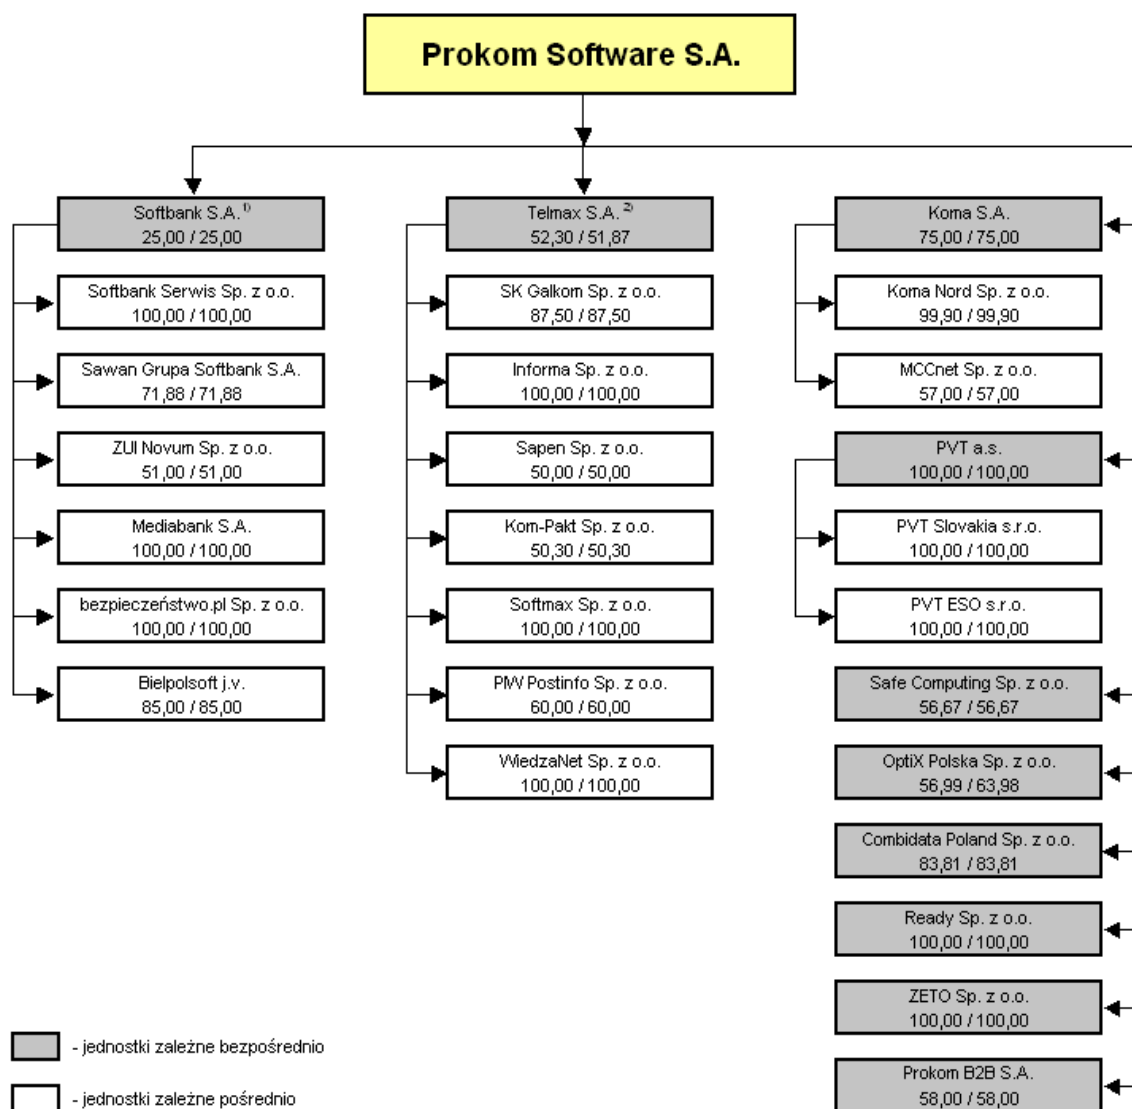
Prokom Software S.A.

Softbank S.A. $^{1)}$
25,00 / 25,00

Softbank Serwis Sp. z o.o.
100,00 / 100,00

Sawan Grupa Softbank S.A.
71,88 / 71,88

ZUI Novum Sp. z o.o.
51,00 / 51,00

Mediabank S.A.
100,00 / 100,00

bezpieczeństwo.pl Sp. z o.o.
100,00 / 100,00

Bielpolsoft j.v.
85,00 / 85,00

Telmax S.A. $^{2)}$
52,30 / 51,87

SK Galkom Sp. z o.o.
87,50 / 87,50

Informa Sp. z o.o.
100,00 / 100,00

Sapen Sp. z o.o.
50,00 / 50,00

Kom-Pakt Sp. z o.o.
50,30 / 50,30

Softmax Sp. z o.o.
100,00 / 100,00

PIW Postinfo Sp. z o.o.
60,00 / 60,00

WiedzaNet Sp. z o.o.
100,00 / 100,00

Koma S.A.
75,00 / 75,00

Koma Nord Sp. z o.o.
99,90 / 99,90

MCCnet Sp. z o.o.
57,00 / 57,00

PVT a.s.
100,00 / 100,00

PVT Slovakia s.r.o.
100,00 / 100,00

PVT ESO s.r.o.
100,00 / 100,00

Safe Computing Sp. z o.o.
56,67 / 56,67

OptiX Polska Sp. z o.o.
56,99 / 63,98

Combidata Poland Sp. z o.o.
83,81 / 83,81

Ready Sp. z o.o.
100,00 / 100,00

ZETO Sp. z o.o.
100,00 / 100,00

Prokom B2B S.A.
58,00 / 58,00

- jednostki zależne bezpośrednio

- jednostki zależne pośrednio